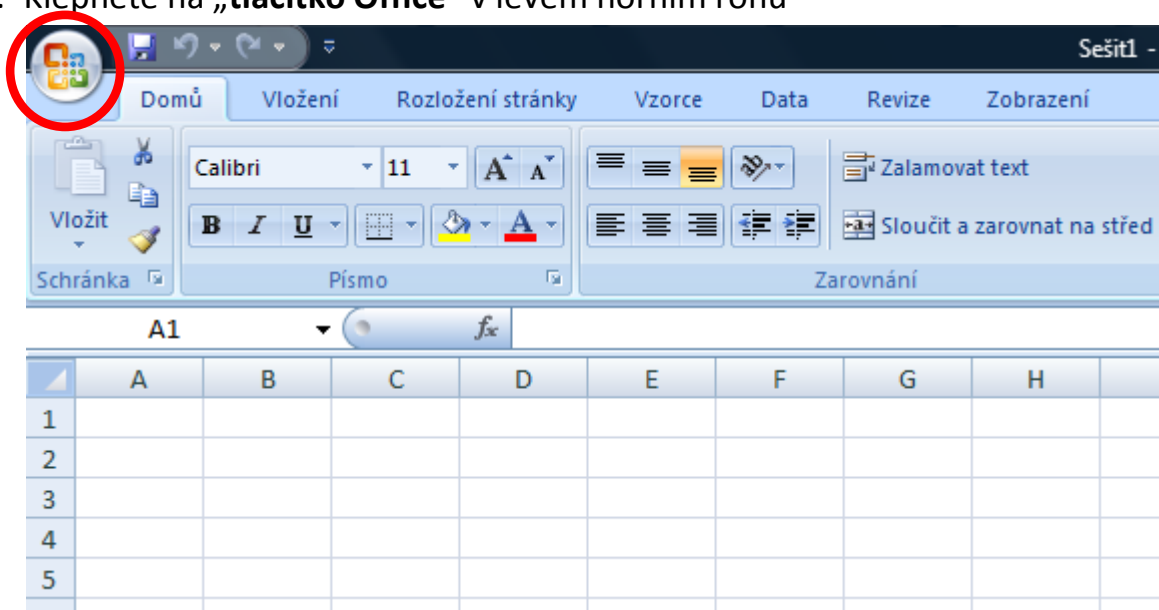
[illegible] Klepněte na „tlačítko Office" v levém horním rohu

Sešit1 -

Domů Vložení Rozložení stránky Vzorce Data Revize Zobrazení

Vložit

Calibri 11

B I U

Zalamovat text

Sloučit a zarovnat na střed

Schránka Písmo Zarovnání

A1 $f_x$

| | A | B | C | D | E | F | G | H |
|---|---|---|---|---|---|---|---|---|
| 1 | | | | | | | | |
| 2 | | | | | | | | |
| 3 | | | | | | | | |
| 4 | | | | | | | | |
| 5 | | | | | | | | |